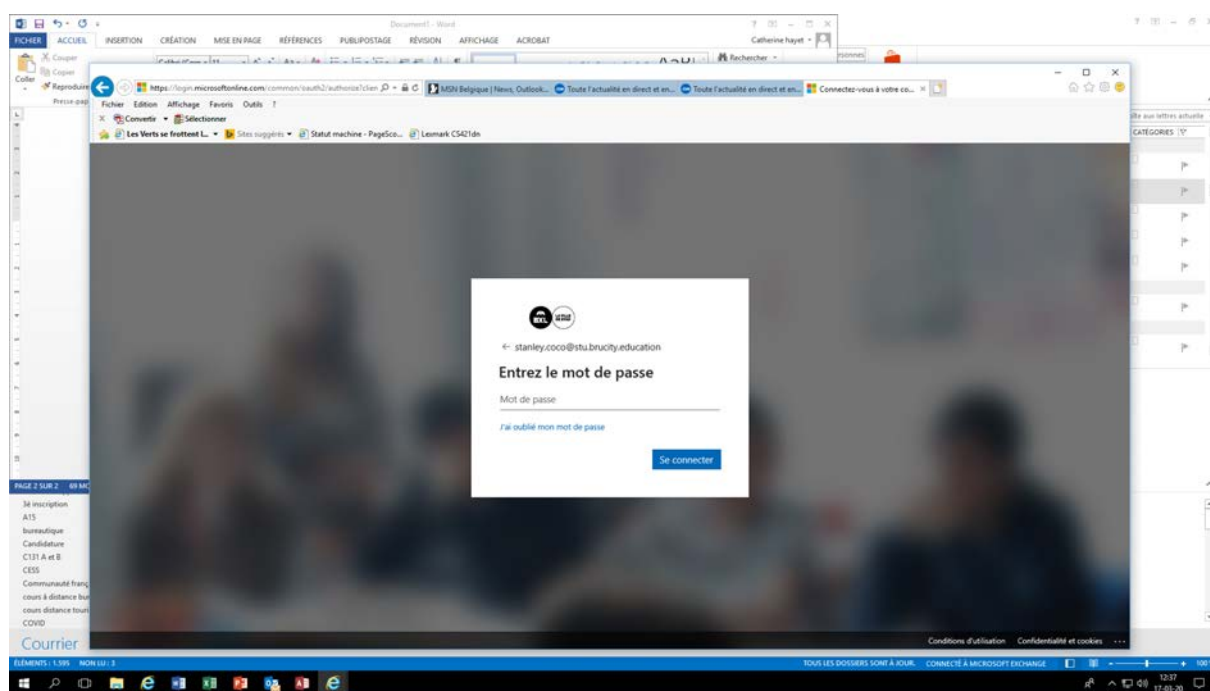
Document1 - Word

FICHIER ACCUEIL INSERTION CRÉATION MISE EN PAGE RÉFÉRENCES PUBLIPOSTAGE RÉVISION AFFICHAGE ACROBAT

Catherine hayet

Couper
Copier
Coller
Reproduire
Presse-pap

Rechercher

https://login.microsoftonline.com/common/oauth2/authorize?clien

MSN Belgique | News, Outlook...
Toute l'actualité en direct et en...
Toute l'actualité en direct et en...
Connectez-vous à votre co...

Fichier Edition Affichage Favoris Outils ?

Convertir Sélectionner

Les Verts se frottent l... Sites suggérés Statut machine - PageSco... Lexmark CS421dn

← stanley.coco@stu.brucity.education

Entrez le mot de passe

Mot de passe

J'ai oublié mon mot de passe

Se connecter

Conditions d'utilisation Confidentialité et cookies ...

CATÉGORIES

PAGE 2 SUR 2

3è inscription
A15
bureautique
Candidature
C131 A et B
CESS
Communauté franç
cours à distance bu
cours distance touri
COVID

Courrier

ÉLÉMENTS : 1.595 NON LU : 3

TOUS LES DOSSIERS SONT À JOUR. CONNECTÉ À MICROSOFT EXCHANGE

12:37
17-03-20